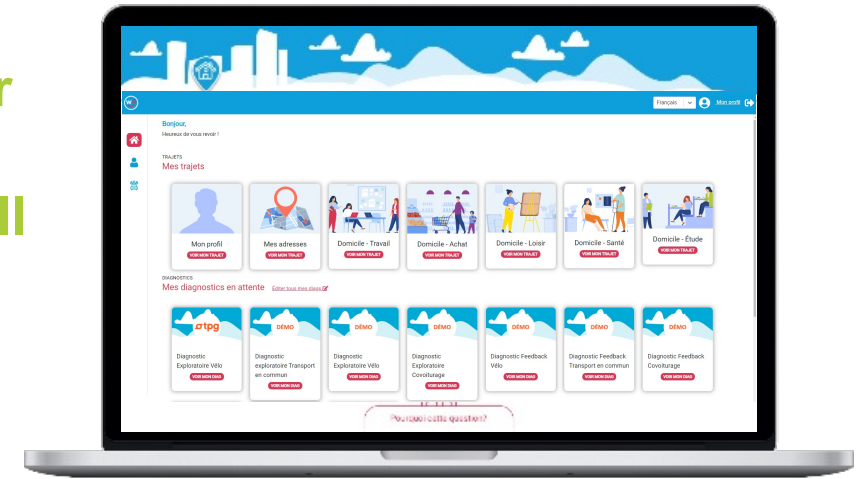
Français

Mon profil

Bonjour,
Heureux de vous revoir !

TRAJETS
Mes trajets

Mon profil
VOIR MON TRAJET

Mes adresses
VOIR MON TRAJET

Domicile - Travail
VOIR MON TRAJET

Domicile - Achat
VOIR MON TRAJET

Domicile - Loisir
VOIR MON TRAJET

Domicile - Santé
VOIR MON TRAJET

Domicile - Étude
VOIR MON TRAJET

DIAGNOSTICS
Mes diagnostics en attente
Éditer tous mes diags

tpg
Diagnostic Exploratoire Vélo
VOIR MON DIAG

DÉMO
Diagnostic exploratoire Transport en commun
VOIR MON DIAG

DÉMO
Diagnostic Exploratoire Vélo
VOIR MON DIAG

DÉMO
Diagnostic Exploratoire Covoiturage
VOIR MON DIAG

DÉMO
Diagnostic Feedback Vélo
VOIR MON DIAG

DÉMO
Diagnostic Feedback Transport en commun
VOIR MON DIAG

DÉMO
Diagnostic Feedback Covoiturage
VOIR MON DIAG

Pourquoi cette question?